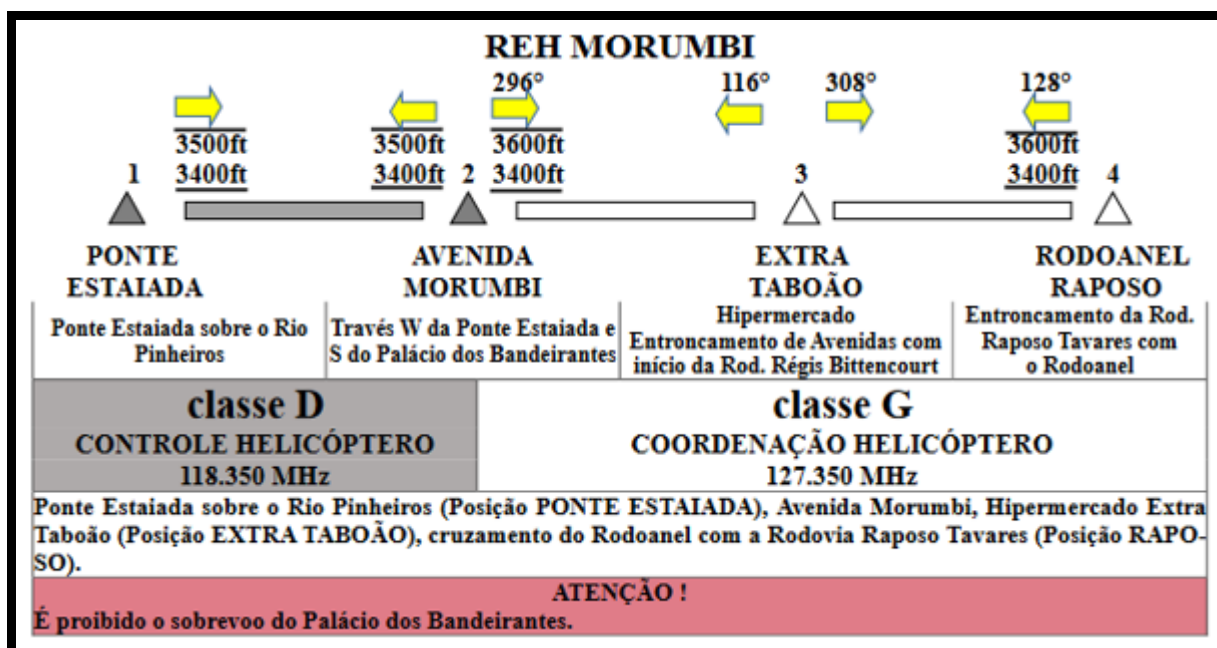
REH MORUMBI

296°
116°
308°
128°

3500ft
3400ft
3500ft
3400ft
3600ft
3400ft
3600ft
3400ft

1
2
3
4

PONTE ESTAIADA
AVENIDA MORUMBI
EXTRA TABOÃO
RODOANEL RAPOSO

| Ponte Estaiada sobre o Rio Pinheiros | Través W da Ponte Estaiada e S do Palácio dos Bandeirantes | Hipermercado Entroncamento de Avenidas com início da Rod. Régis Bittencourt | Entroncamento da Rod. Raposo Tavares com o Rodoanel |
|---|---|---|---|

| classe D CONTROLE HELICÓPTERO 118.350 MHz | classe G COORDENAÇÃO HELICÓPTERO 127.350 MHz |
|---|---|

Ponte Estaiada sobre o Rio Pinheiros (Posição PONTE ESTAIADA), Avenida Morumbi, Hipermercado Extra Taboão (Posição EXTRA TABOÃO), cruzamento do Rodoanel com a Rodovia Raposo Tavares (Posição RAPOSO).

ATENÇÃO !
É proibido o sobrevoo do Palácio dos Bandeirantes.